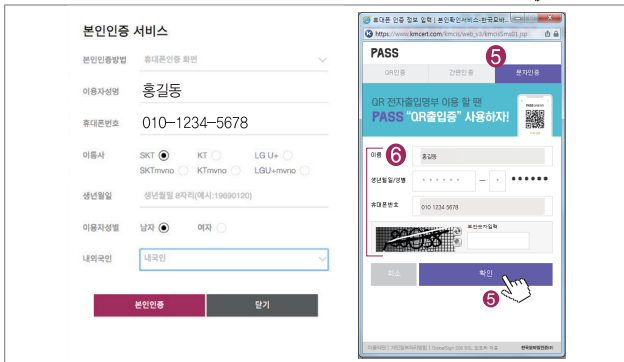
본인인증 서비스

본인인증방법 휴대폰인증 화면

이용자성명 홍길동

휴대폰번호 010-1234-5678

이통사 SKT KT LG U+ SKTmvno KTmvno LGU+mvno

생년월일 생년월일 8자리(예시:19690120)

이용자성별 남자 여자

내외국인 내국인

본인인증 닫기

휴대폰 인증 정보 입력 | 본인확인서비스-한국모바 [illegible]

https://www.kmcert.com/kmcis/web_v3/kmcisSms01.jsp

PASS

QR인증 간편인증 문자인증

5

QR 전자출입명부 이용 할 땐 PASS "QR출입증" 사용하자!

6

이름 홍길동

생년월일/성별 ······ - ······

휴대폰번호 010 1234 5678

보안문자입력

취소 확인

5

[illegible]